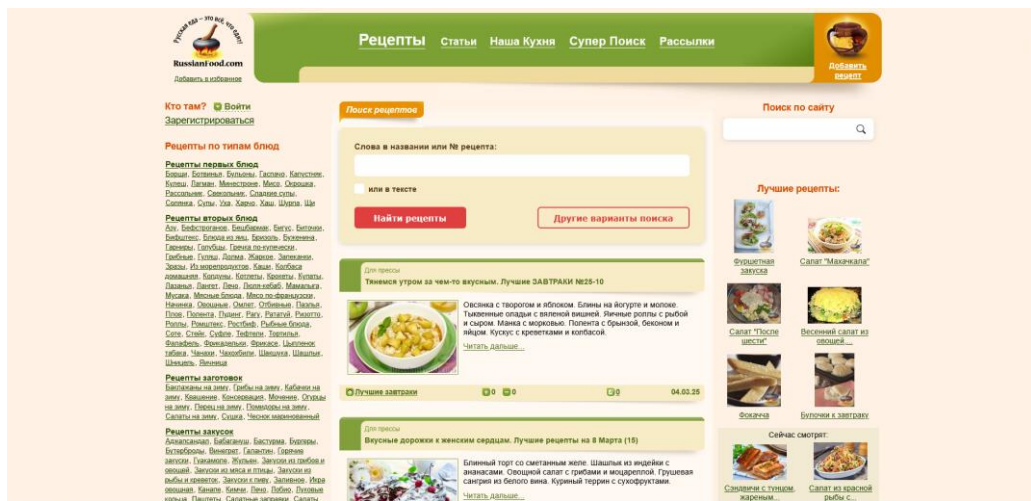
Русская еда – это всё, что едят!
RussianFood.com
Добавить в избранное

Рецепты Статьи Наша Кухня Супер Поиск Рассылки

Добавить рецепт

Кто там? Войти
Зарегистрироваться

Рецепты по типам блюд

Рецепты первых блюд
Борщи, Ботвинья, Бульоны, Гаспачо, Капустняк, Кулеш, Лагман, Минестроне, Мисо, Окрошка, Рассольник, Свекольник, Сладкие супы, Солянка, Супы, Уха, Харчо, Хаш, Шурпа, Щи

Рецепты вторых блюд
Азу, Бефстроганов, Бешбармак, Бигус, Биточки, Бифштекс, Блюда из яиц, Бризоль, Буженина, Гарниры, Голубцы, Гречка по-купечески, Грибные, Гуляш, Долма, Жаркое, Запеканки, Зразы, Из морепродуктов, Каши, Колбаса домашняя, Котлеты, Крокеты, Кулебяка, Лазанья, Лангет, Лечо, Люля-кебаб, Мамалыга, Мусака, Мясные блюда, Мясо по-французски, Начинка, Овощные, Омлет, Отбивные, Паэлья, Плов, Полента, Пудинг, Рагу, Рататуй, Ризотто, Роллы, Рамштекс, Ростбиф, Рыбные блюда, Соте, Стейк, Суфле, Тефтели, Тортилья, Фалафель, Фрикадельки, Фрикасе, Цыпленок табака, Чанахи, Чахохбили, Шакшука, Шашлык, Шницель, Яичница

Рецепты заготовок
Баклажаны на зиму, Грибы на зиму, Кабачки на зиму, Квашение, Консервация, Мочение, Огурцы на зиму, Перец на зиму, Помидоры на зиму, Салаты на зиму, Сушка, Чеснок маринованный

Рецепты закусок
Аджапсандал, Бабагануш, Бастурма, Бурgеры, Бутерброды, Винегрет, Галантин, Горячие закуски, Гуакамоле, Жульен, Закуски из грибов и овощей, Закуски из мяса и птицы, Закуски из рыбы и креветок, Закуски к пиву, Заливное, Икра овощная, Канапе, Кимчи, Паштеты, Салатные заправки, Салаты

Поиск рецептов
Слова в названии или № рецепта:
или в тексте
Найти рецепты
Другие варианты поиска

Для прессы
Тянемся утром за чем-то вкусным. Лучшие ЗАВТРАКИ №25-10
Овсянка с творогом и яблоком. Блины на йогурте и молоке. Тыквенные оладьи с вяленой вишней. Яичные роллы с рыбой и сыром. Манка с морковью. Полента с брынзой, беконом и яйцом. Кускус с креветками и колбасой.
Читать дальше...
Лучшие завтраки 0 0 0 04.03.25

Для прессы
Вкусные дорожки к женским сердцам. Лучшие рецепты на 8 Марта (15)
Блинный торт со сметанным желе. Шашлык из индейки с ананасом. Овощной салат с грибами и моцареллой. Грушевая сангрия из белого вина. Куриный террин с сухофруктами.
Читать дальше...

Поиск по сайту

Лучшие рецепты:
Фуршетная закуска
Салат "Махачкала"
Салат "После шести"
Весенний салат из овощей...
Фокачча
Булочки к завтраку

Сейчас смотрят:
Сэндвичи с тунцом, жареным...
Салат из красной рыбы с...